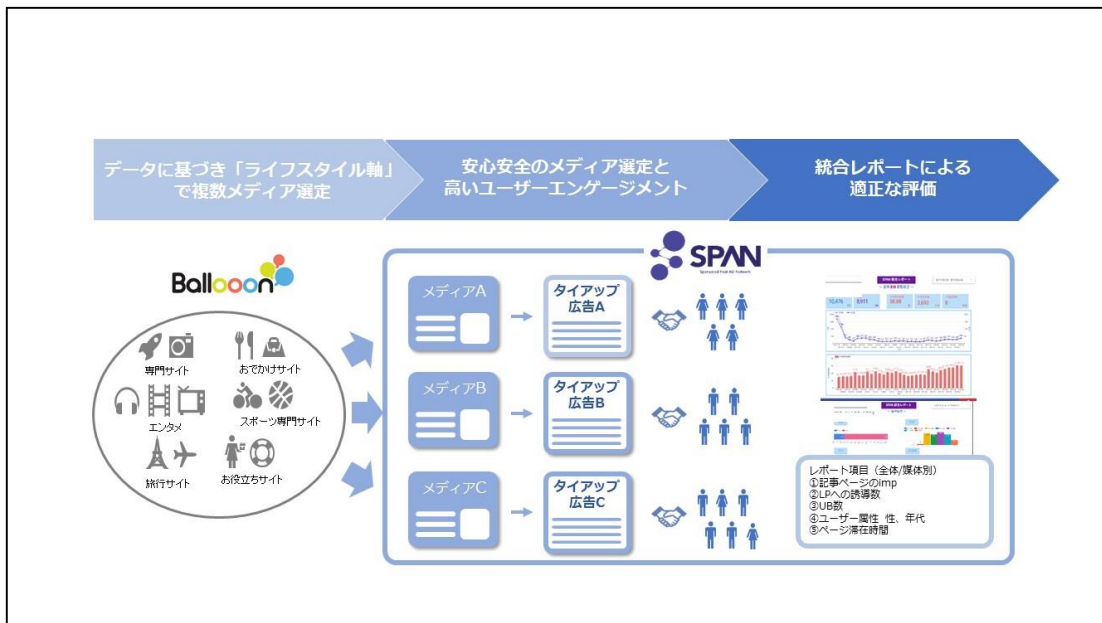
データに基づき「ライフスタイル軸」で複数メディア選定

安心安全のメディア選定と高いユーザーエンゲージメント

統合レポートによる適正な評価

Ballooon

専門サイト

おでかけサイト

エンタメ

スポーツ専門サイト

旅行サイト

お役立ちサイト

SPAN

メディアA

タイアップ広告A

メディアB

タイアップ広告B

メディアC

タイアップ広告C

レポート項目（全体/媒体別）
①記事ページのimp
②LPへの誘導数
③UB数
④ユーザー属性 性、年代
⑤ページ滞在時間